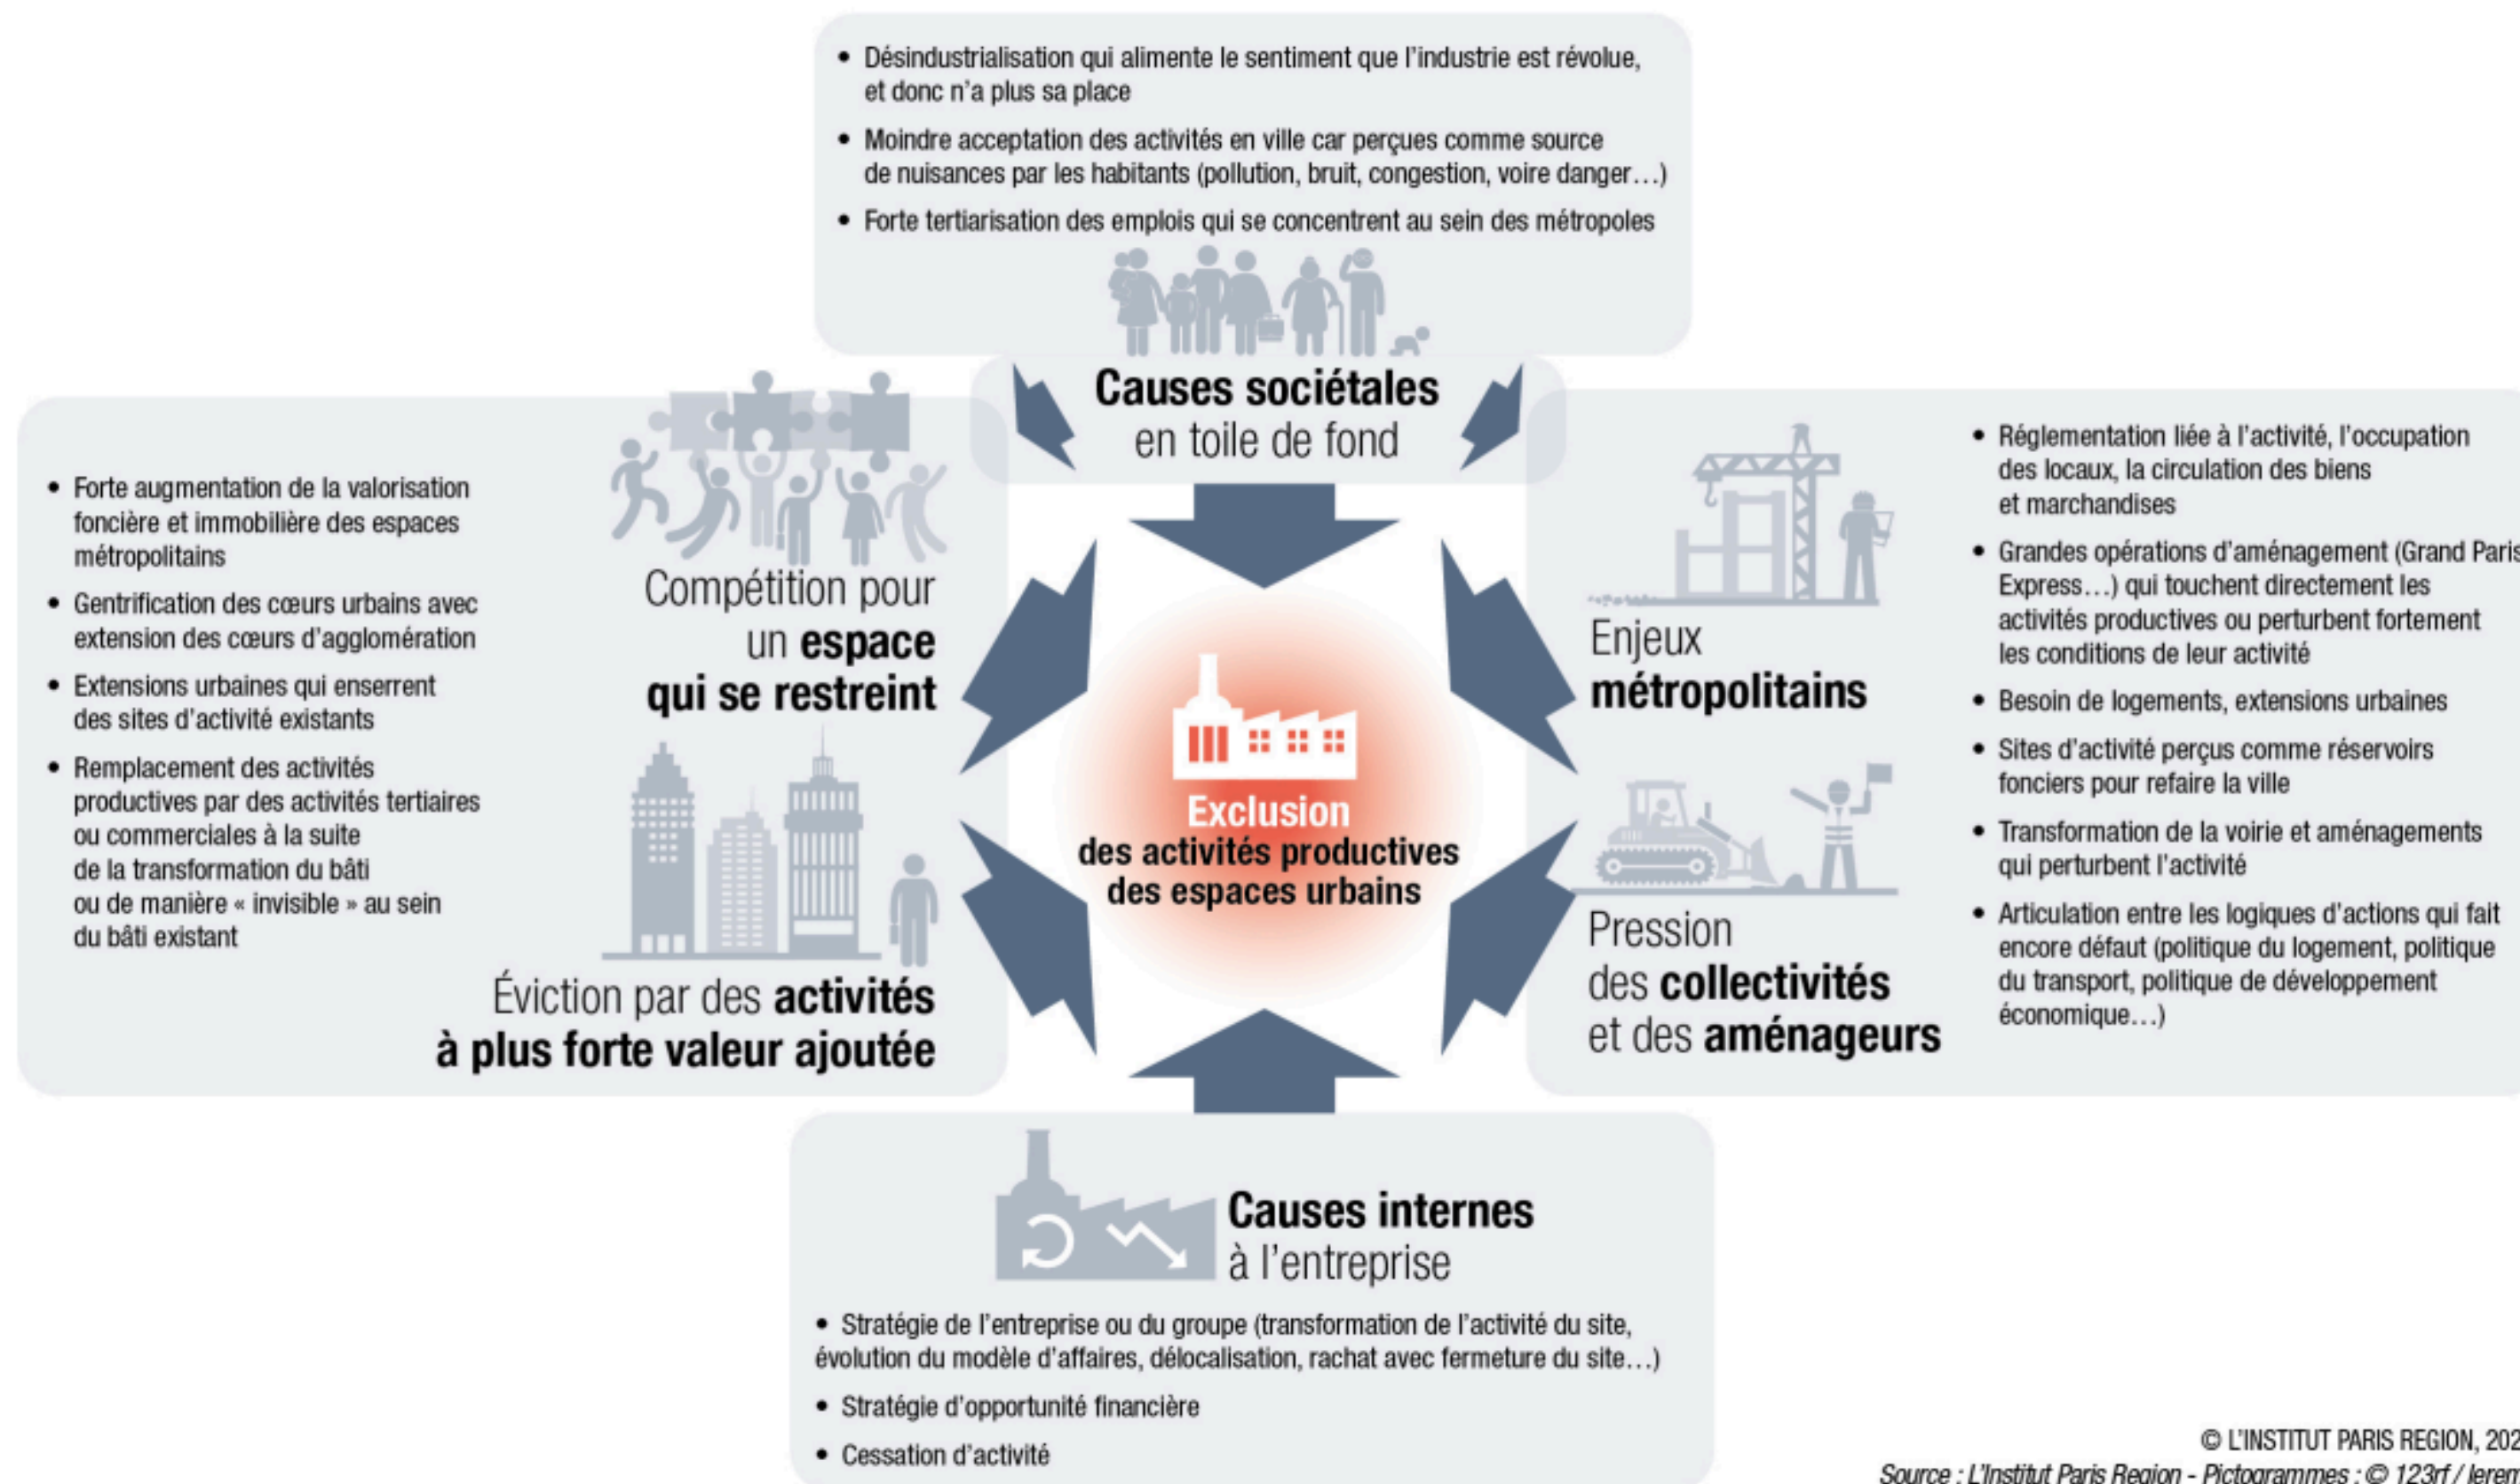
• Désindustrialisation qui alimente le sentiment que l'industrie est révolue, et donc n'a plus sa place

• Moindre acceptation des activités en ville car perçues comme source de nuisances par les habitants (pollution, bruit, congestion, voire danger…)

• Forte tertiarisation des emplois qui se concentrent au sein des métropoles

Causes sociétales en toile de fond

• Forte augmentation de la valorisation foncière et immobilière des espaces métropolitains

• Gentrification des cœurs urbains avec extension des cœurs d'agglomération

• Extensions urbaines qui enserrent des sites d'activité existants

• Remplacement des activités productives par des activités tertiaires ou commerciales à la suite de la transformation du bâti ou de manière « invisible » au sein du bâti existant

Compétition pour un espace qui se restreint

Éviction par des activités à plus forte valeur ajoutée

Exclusion des activités productives des espaces urbains

Enjeux métropolitains

Pression des collectivités et des aménageurs

• Réglementation liée à l'activité, l'occupation des locaux, la circulation des biens et marchandises

• Grandes opérations d'aménagement (Grand Paris Express…) qui touchent directement les activités productives ou perturbent fortement les conditions de leur activité

• Besoin de logements, extensions urbaines

• Sites d'activité perçus comme réservoirs fonciers pour refaire la ville

• Transformation de la voirie et aménagements qui perturbent l'activité

• Articulation entre les logiques d'actions qui fait encore défaut (politique du logement, politique du transport, politique de développement économique…)

Causes internes à l'entreprise

• Stratégie de l'entreprise ou du groupe (transformation de l'activité du site, évolution du modèle d'affaires, délocalisation, rachat avec fermeture du site…)

• Stratégie d'opportunité financière

• Cessation d'activité

© L'INSTITUT PARIS REGION, 202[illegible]
Source : L'Institut Paris Region - Pictogrammes : © 123rf / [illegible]